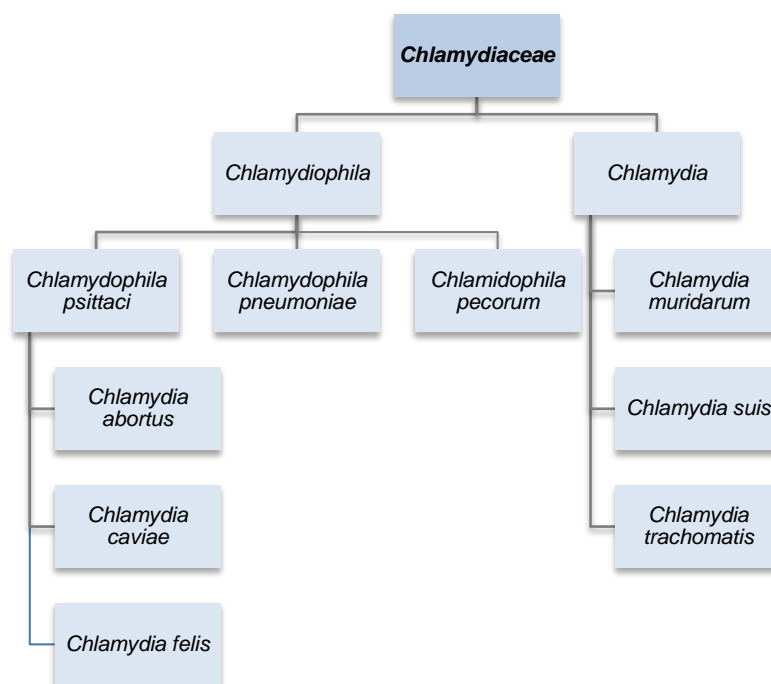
Chlamydiaceae

Chlamydiophila

Chlamydia

Chlamydophila psittaci

Chlamydophila pneumoniae

Chlamidophila pecorum

Chlamydia muridarum

Chlamydia abortus

Chlamydia suis

Chlamydia caviae

Chlamydia trachomatis

Chlamydia felis